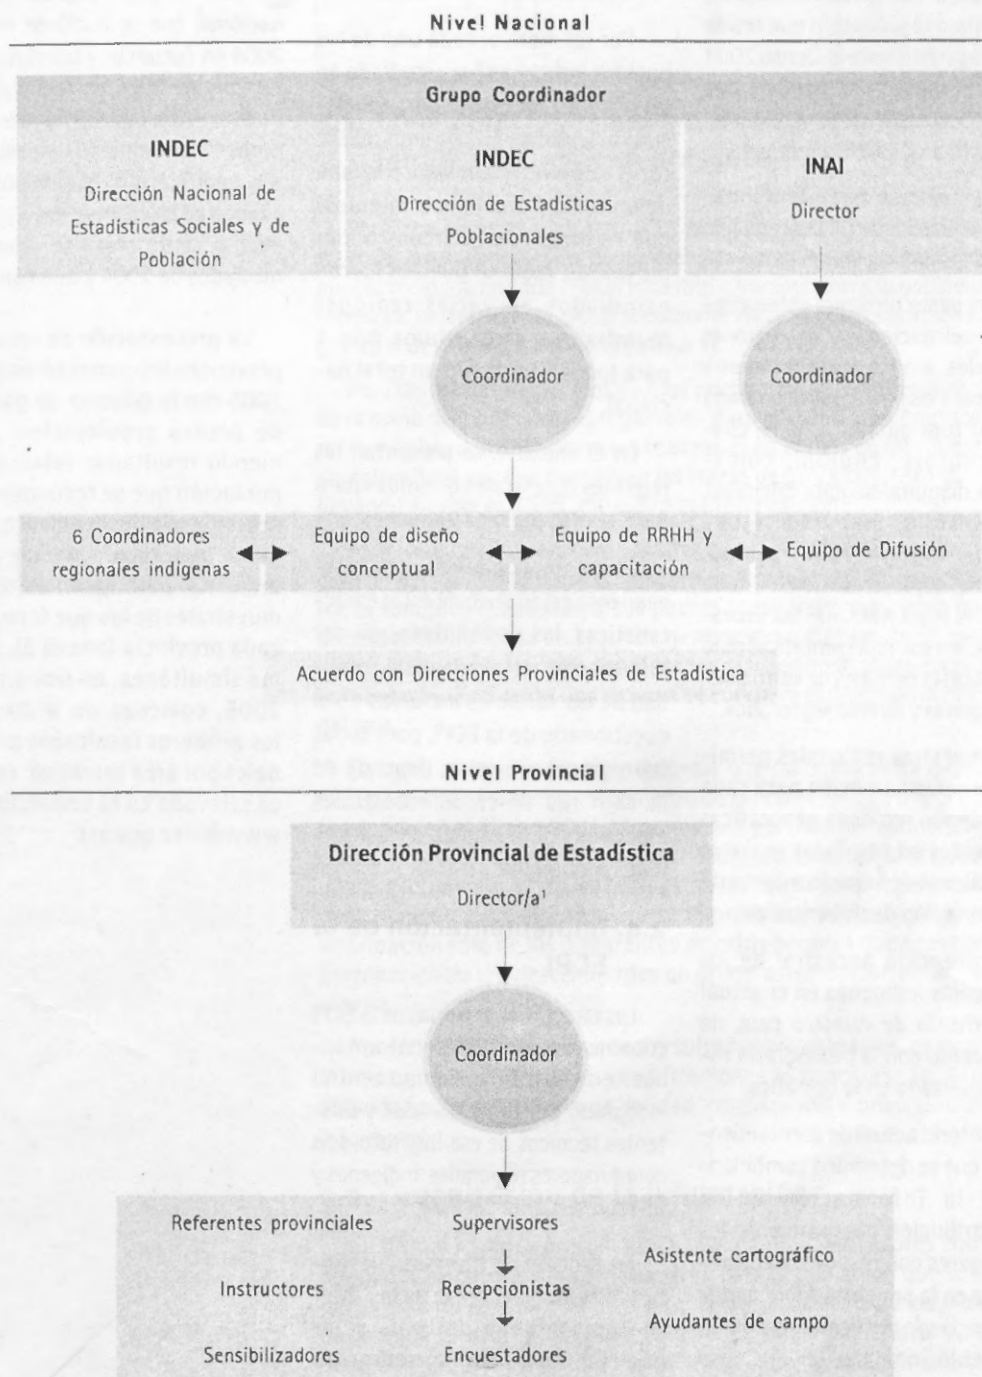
Nivel Nacional

Grupo Coordinador

INDEC

Dirección Nacional de Estadísticas Sociales y de Población

INDEC

Dirección de Estadísticas Poblacionales

INAI

Director

Coordinador

Coordinador

6 Coordinadores regionales indígenas

Equipo de diseño conceptual

Equipo de RRHH y capacitación

Equipo de Difusión

Acuerdo con Direcciones Provinciales de Estadística

Nivel Provincial

Dirección Provincial de Estadística

Director/a¹

Coordinador

Referentes provinciales

Supervisores

Asistente cartográfico

Instructores

Recepcionistas

Ayudantes de campo

Sensibilizadores

Encuestadores